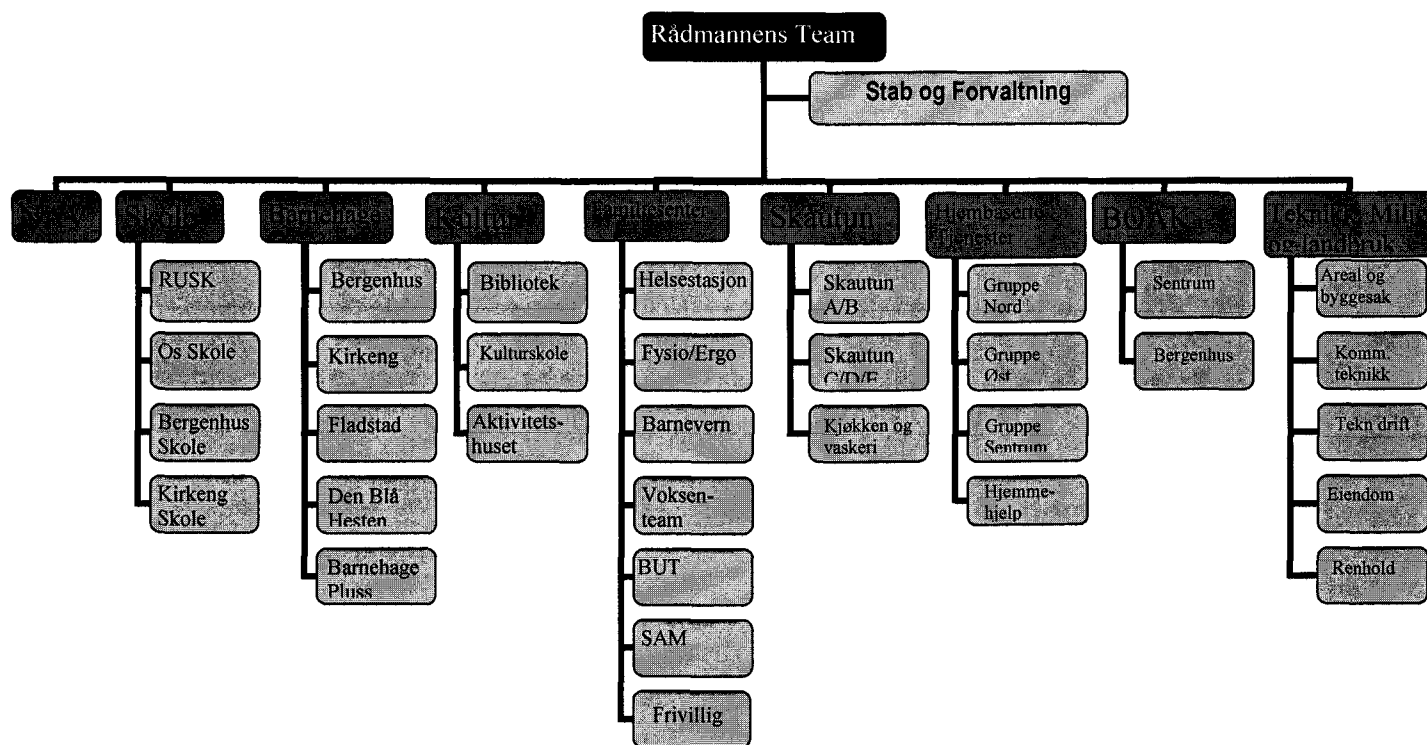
Rådmannens Team

Stab og Forvaltning

NAV

Skole

RUSK

Os Skole

Bergenhus Skole

Kirkeng Skole

Barnehage

Bergenhus

Kirkeng

Fladstad

Den Blå Hesten

Barnehage Pluss

Kultur

Bibliotek

Kulturskole

Aktivitetshuset

Familiesenter

Helsestasjon

Fysio/Ergo

Barnevern

Voksenteam

BUT

SAM

Frivillig

Skautun

Skautun A/B

Skautun C/D/E

Kjøkken og vaskeri

Hjembaserte Tjenester

Gruppe Nord

Gruppe Øst

Gruppe Sentrum

Hjemmehjelp

BOAK

Sentrum

Bergenhus

Teknikk, Miljø og landbruk

Areal og byggesak

Komm. teknikk

Tekn drift

Eiendom

Renhold